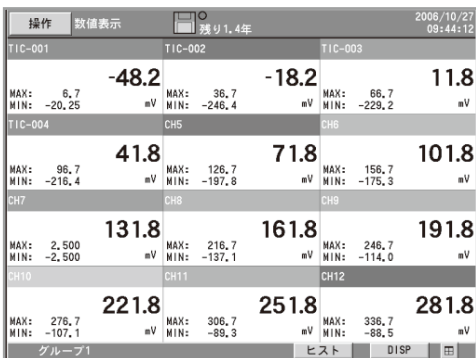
操作 数値表示 残り1.4年 2006/10/27 09:44:12

| TIC-001 | TIC-002 | TIC-003 |
|---|---|---|
| -48.2 | -18.2 | 11.8 |
| MAX: 6.7 MIN: -20.25 mV | MAX: 36.7 MIN: -246.4 mV | MAX: 66.7 MIN: -229.2 mV |
| TIC-004 | CH5 | CH6 |
| 41.8 | 71.8 | 101.8 |
| MAX: 96.7 MIN: -216.4 mV | MAX: 126.7 MIN: -197.8 mV | MAX: 156.7 MIN: -175.3 mV |
| CH7 | CH8 | CH9 |
| 131.8 | 161.8 | 191.8 |
| MAX: 2.500 MIN: -2.500 mV | MAX: 216.7 MIN: -137.1 mV | MAX: 246.7 MIN: -114.0 mV |
| CH10 | CH11 | CH12 |
| 221.8 | 251.8 | 281.8 |
| MAX: 276.7 MIN: -107.1 mV | MAX: 306.7 MIN: -89.3 mV | MAX: 336.7 MIN: -88.5 mV |

グループ1 ヒスト DISP